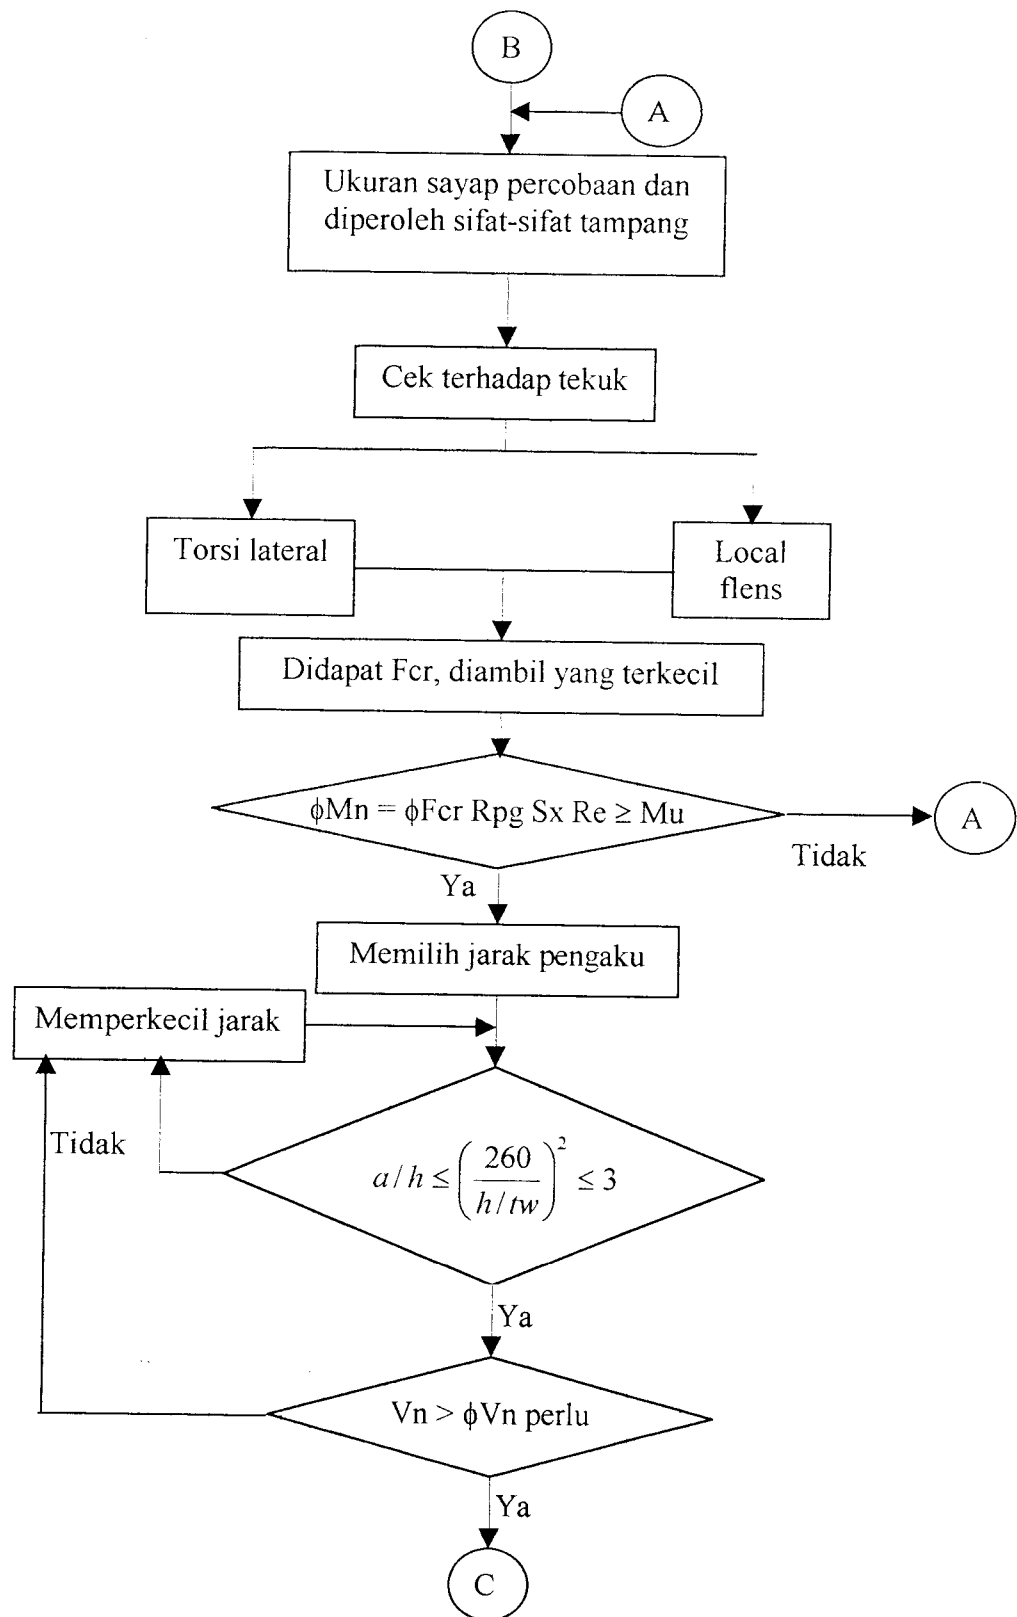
B

A

Ukuran sayap percobaan dan diperoleh sifat-sifat tampang

Cek terhadap tekuk

Torsi lateral

Local flens

Didapat Fcr, diambil yang terkecil

$\phi Mn = \phi Fcr\ Rpg\ Sx\ Re \geq Mu$

A

Tidak

Ya

Memilih jarak pengaku

Memperkecil jarak

Tidak

$a/h \leq \left(\frac{260}{h/tw}\right)^2 \leq 3$

Ya

$Vn > \phi Vn$ perlu

Ya

C